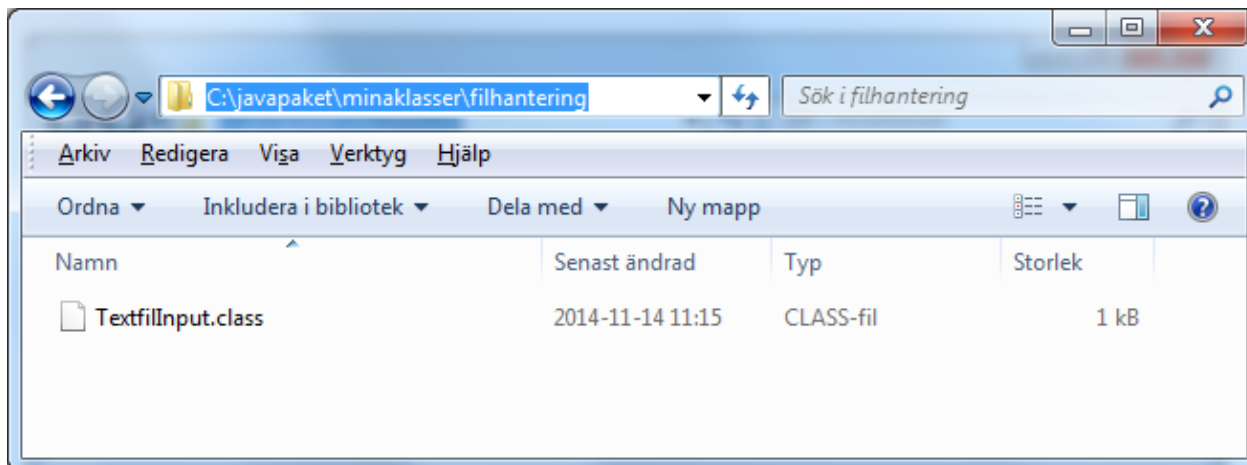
C:\javapaket\minaklasser\filhantering

Sök i filhantering

Arkiv Redigera Visa Verktyg Hjälp

Ordna ▾ Inkludera i bibliotek ▾ Dela med ▾ Ny mapp

| Namn | Senast ändrad | Typ | Storlek |
|---|---|---|---|
| TextfilInput.class | 2014-11-14 11:15 | CLASS-fil | 1 kB |